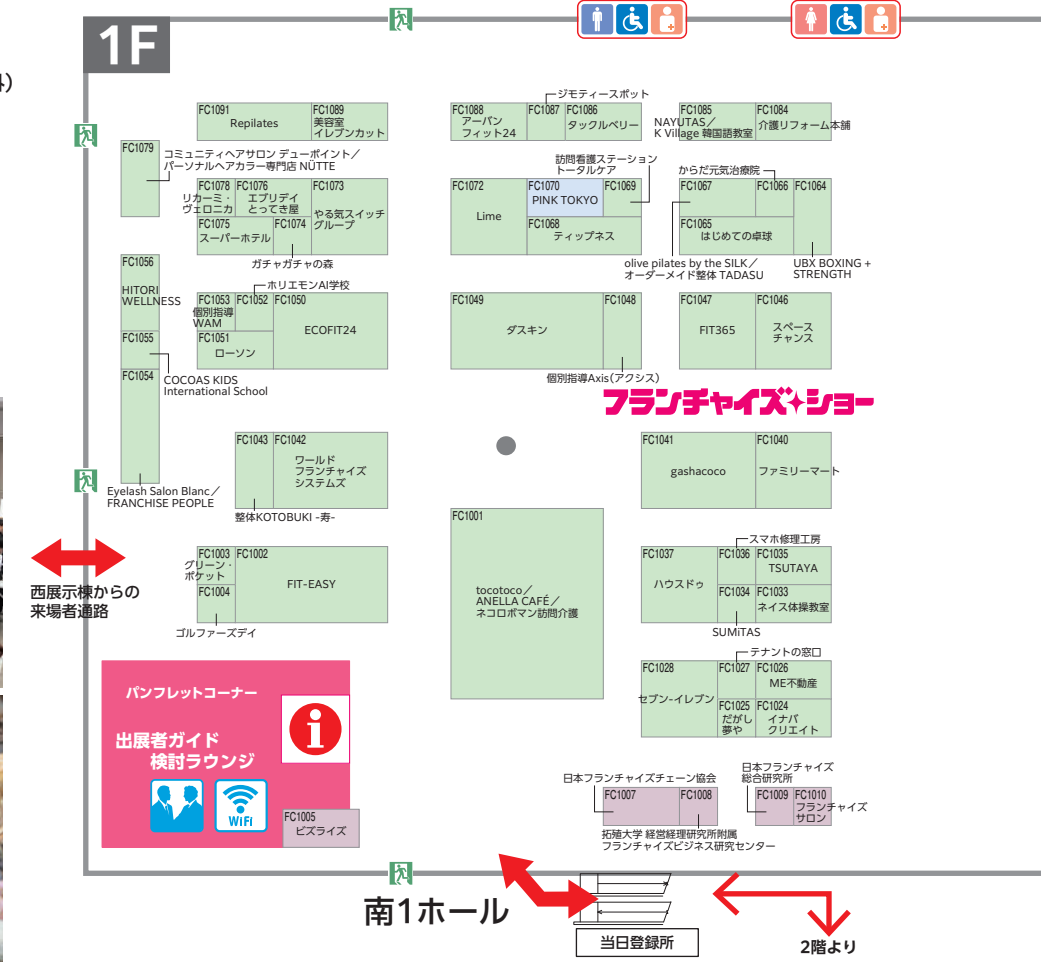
1F

4)

FC1091
Repilates
FC1089
美容室
イレブンカット

FC1088
アーバン
フィット24
FC1087
ジモティースポット
FC1086
タックルベリー

FC1085
NAYUTAS／
K Village 韓国語教室
FC1084
介護リフォーム本舗

FC1079
コミュニティヘアサロン デューポイント／
パーソナルヘアカラー専門店 NÜTTE

FC1078
リカーミ・
ヴェロニカ
FC1076
エブリデイ
とってき屋
FC1073
やる気スイッチ
グループ
FC1075
スーパーホテル
FC1074
ガチャガチャの森

訪問看護ステーション
トータルケア
FC1072
Lime
FC1070
PINK TOKYO
FC1069
FC1068
ティップネス

からだ元気治療院
FC1067
FC1066
FC1064
FC1065
はじめての卓球
olive pilates by the SILK／
オーダーメイド整体 TADASU
UBX BOXING +
STRENGTH

FC1056
HITORI
WELLNESS
FC1055
FC1054
COCOAS KIDS
International School
Eyelash Salon Blanc／
FRANCHISE PEOPLE

ホリエモンAI学校
FC1053
個別指導
WAM
FC1052
FC1050
ECOFIT24
FC1051
ローソン

FC1049
ダスキン
FC1048
個別指導Axis(アクシス)

FC1047
FIT365
FC1046
スペース
チャンス

フランチャイズ✦ショー

FC1043
FC1042
ワールド
フランチャイズ
システムズ
整体KOTOBUKI -寿-

FC1041
gashacoco
FC1040
ファミリーマート

FC1001
tocotoco／
ANELLA CAFÉ／
ネコロボマン訪問介護

西展示棟からの
来場者通路

FC1003
グリーン・
ポケット
FC1002
FIT-EASY
FC1004
ゴルファーズデイ

スマホ修理工房
FC1037
ハウスドゥ
FC1036
FC1035
TSUTAYA
FC1034
FC1033
ネイス体操教室
SUMiTAS

テナントの窓口
FC1028
セブン-イレブン
FC1027
FC1026
ME不動産
FC1025
だがし
夢や
FC1024
イナバ
クリエイト

パンフレットコーナー
出展者ガイド
検討ラウンジ
WiFi
FC1005
ビズライズ

日本フランチャイズチェーン協会
FC1007
FC1008
拓殖大学 経営経理研究所附属
フランチャイズビジネス研究センター

日本フランチャイズ
総合研究所
FC1009
FC1010
フランチャイズ
サロン

南1ホール
当日登録所
2階より